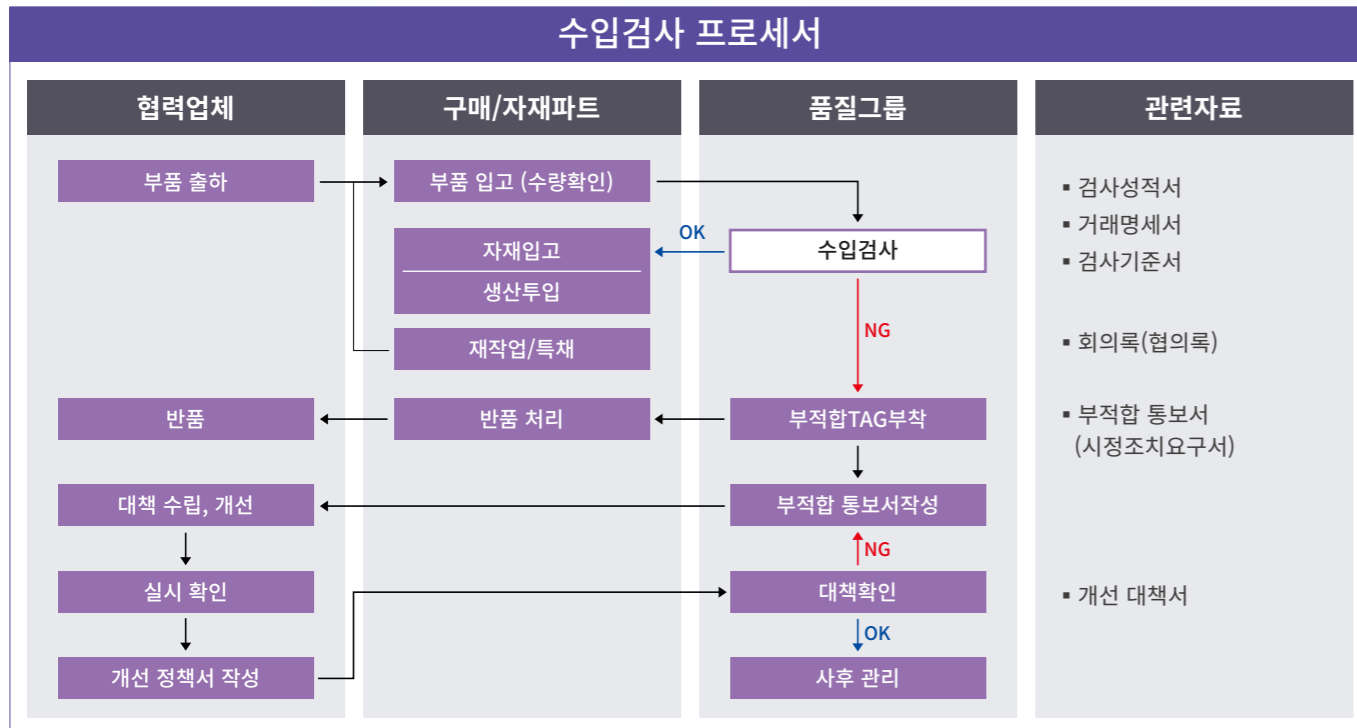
수입검사 프로세서

협력업체

부품 출하

반품

대책 수립, 개선

실시 확인

개선 정책서 작성

구매/자재파트

부품 입고 (수량확인)

자재입고

생산투입

재작업/특채

반품 처리

품질그룹

OK

수입검사

NG

부적합TAG부착

부적합 통보서작성

NG

대책확인

OK

사후 관리

관련자료

▪ 검사성적서
▪ 거래명세서
▪ 검사기준서

▪ 회의록(협의록)

▪ 부적합 통보서 (시정조치요구서)

▪ 개선 대책서